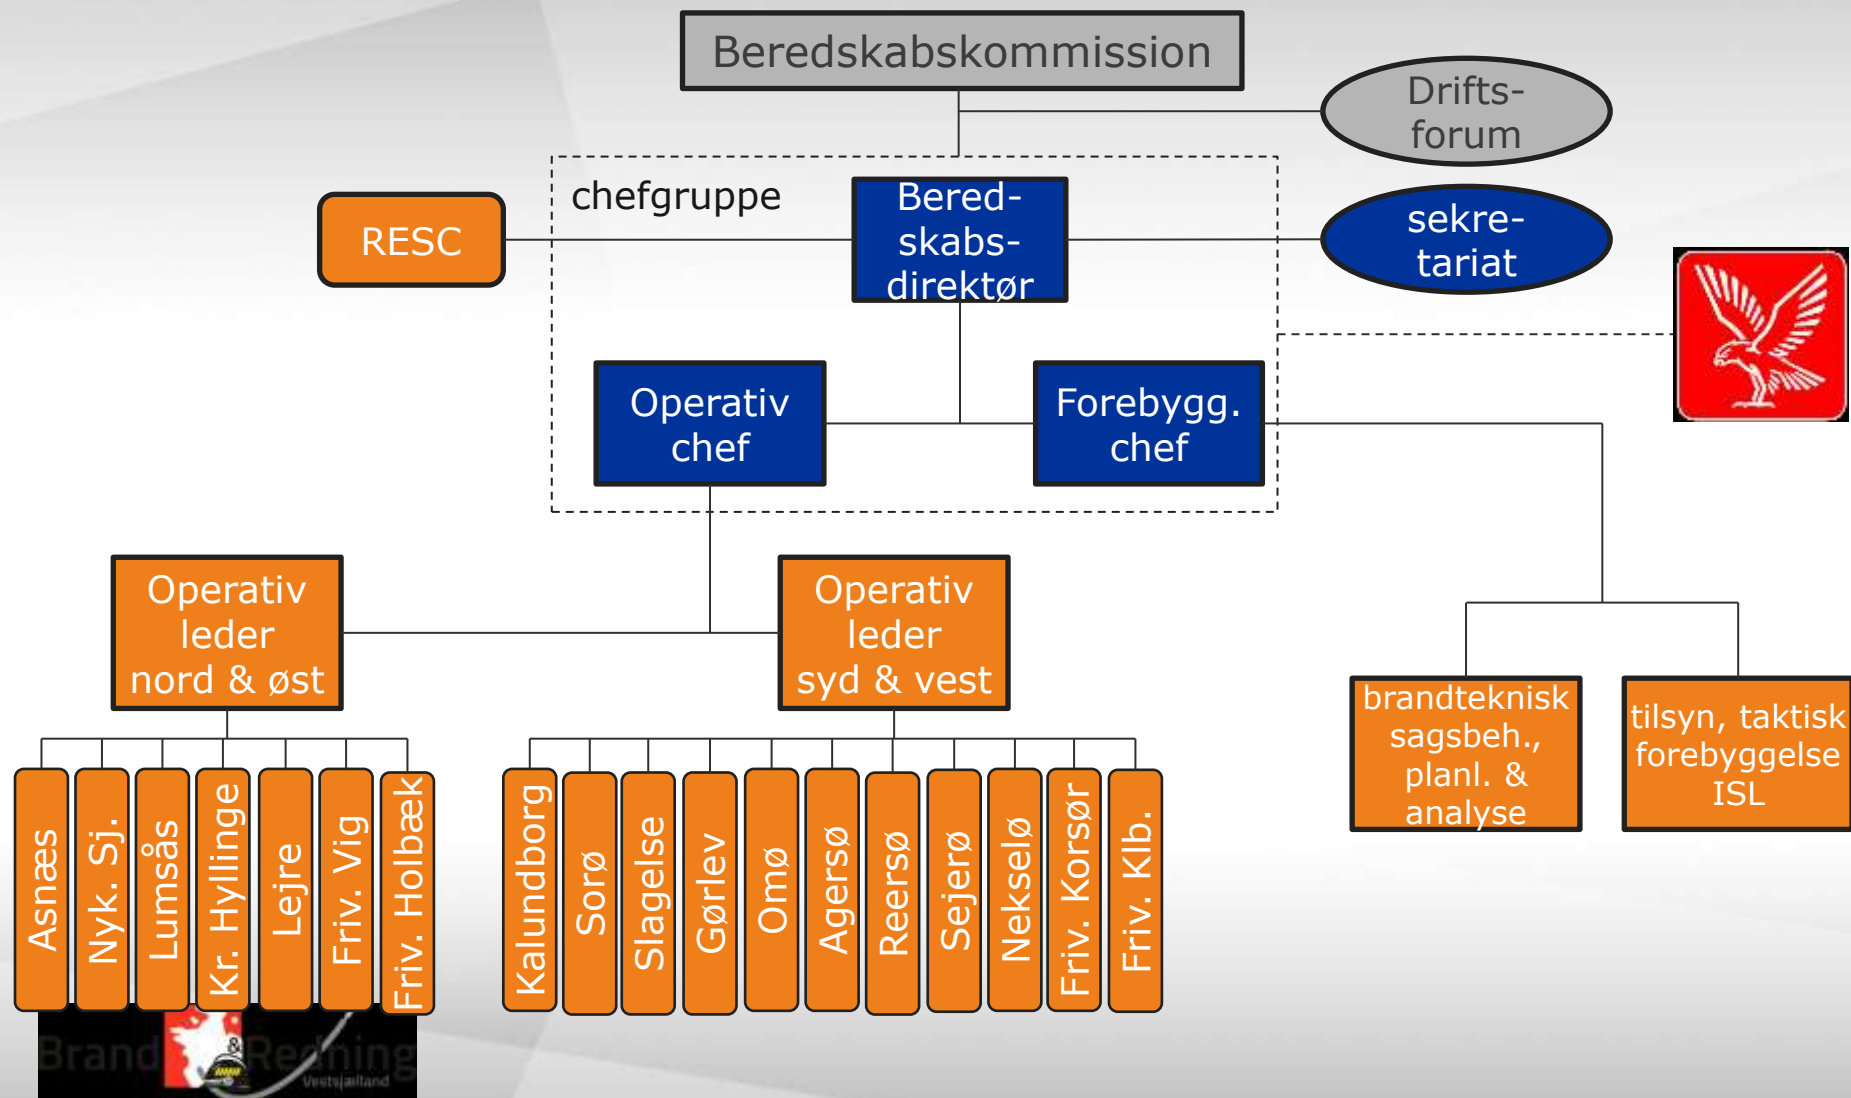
Beredskabskommission

Drifts-forum

chefgruppe

RESC

Bered-skabs-direktør

sekre-tariat

Operativ chef

Forebygg. chef

Operativ leder nord & øst

Operativ leder syd & vest

brandteknisk sagsbeh., planl. & analyse

tilsyn, taktisk forebyggelse ISL

Asnæs

Nyk. Sj.

Lumsås

Kr. Hyllinge

Lejre

Friv. Vig

Friv. Holbæk

Kalundborg

Sorø

Slagelse

Gørlev

Omø

Agersø

Reersø

Sejerø

Nekselø

Friv. Korsør

Friv. Klb.

Brand & Redning Vestsjælland